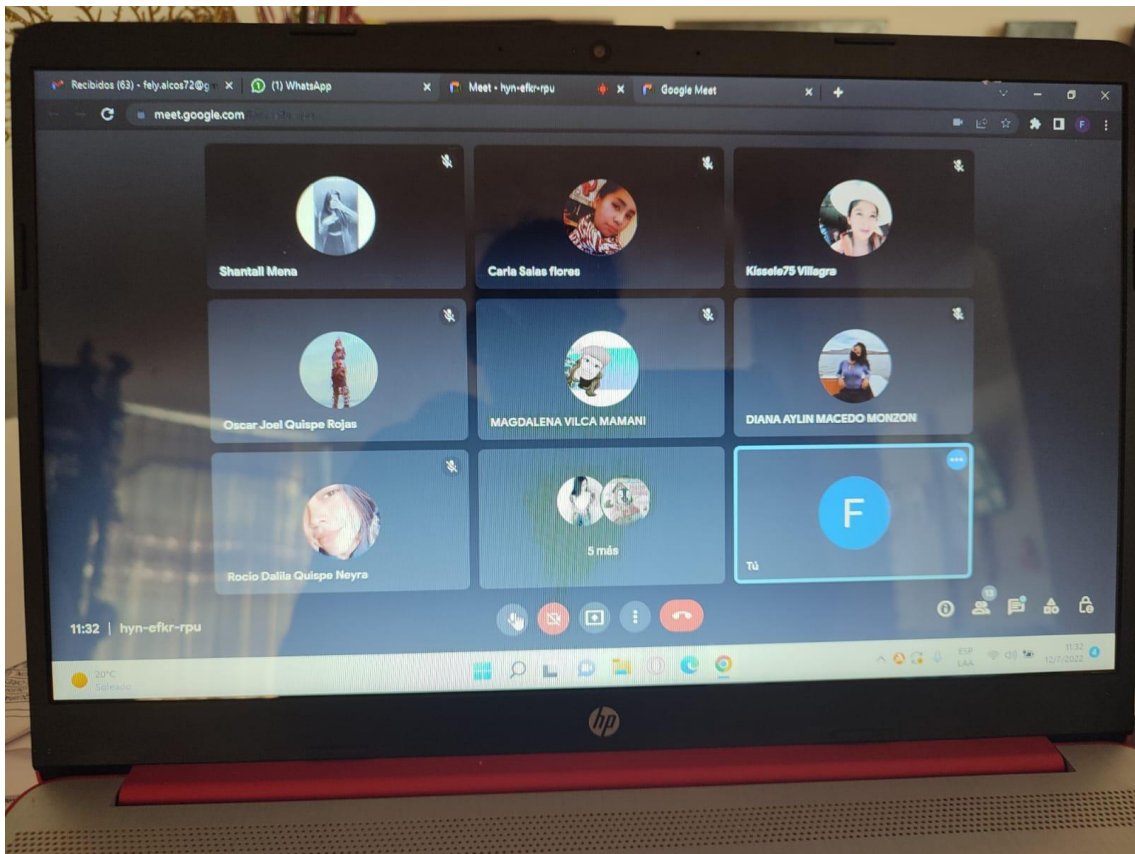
Recibidos (63) - fely.alcos72@g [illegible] ×
(1) WhatsApp ×
Meet - hyn-efkr-rpu ×
Google Meet ×
+

meet.google.com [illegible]

F

Shantall Mena

Carla Salas flores

Kissele75 Villagra

Oscar Joel Quispe Rojas

MAGDALENA VILCA MAMANI

DIANA AYLIN MACEDO MONZON

Rocio Dalila Quispe Neyra

5 más

F

Tú

11:32 | hyn-efkr-rpu

13

20°C
Soleado

ESP
LAA

11:32
12/7/2022

hp